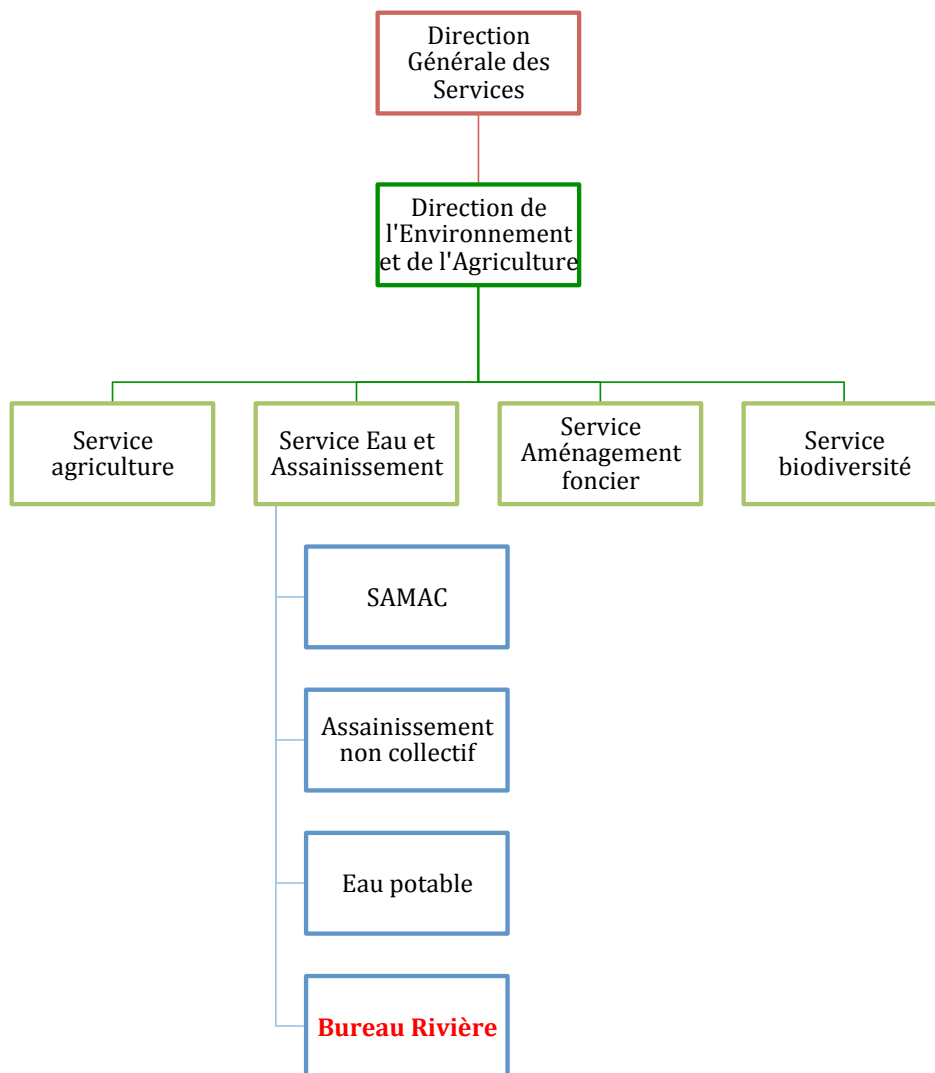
Direction Générale des Services

Direction de l'Environnement et de l'Agriculture

Service agriculture

Service Eau et Assainissement

Service Aménagement foncier

Service biodiversité

SAMAC

Assainissement non collectif

Eau potable

Bureau Rivière